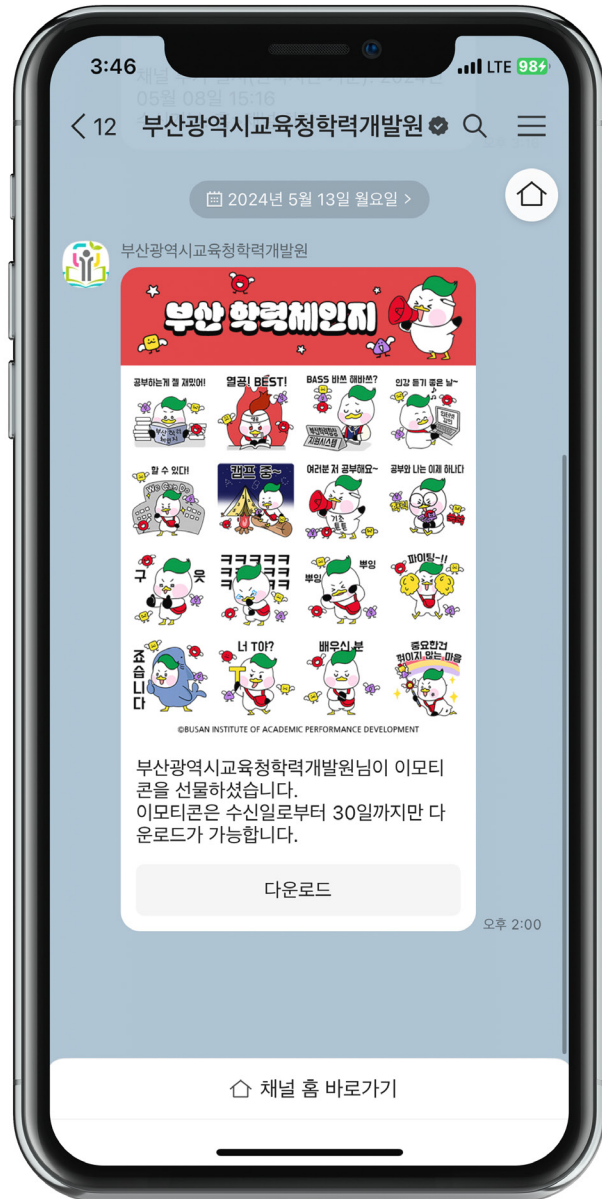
3:46
LTE 98

채널 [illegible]
05월 08일 16:16

< 12 부산광역시교육청학력개발원

2024년 5월 13일 월요일 >

부산광역시교육청학력개발원

부산 학력체인지

공부하는게 젤 재밌어!
열공! BEST!
BASS 비쓰 해봤쓰?
인강 듣기 좋은 날~
부산학력개발원
부산학력개발원 지원시스템
학력개발원
할 수 있다!
캠프 중~
여러분 저 공부해요~
공부와 나는 이제 하나다
구 웃
ㅋㅋㅋㅋㅋ ㅋㅋㅋㅋㅋ ㅋㅋㅋㅋㅋ
뿌잉 뿌잉
파이팅~!!
죠습니다
너 T야?
배우신 분
중요한건 꺾이지 않는 마음
©BUSAN INSTITUTE OF ACADEMIC PERFORMANCE DEVELOPMENT

부산광역시교육청학력개발원님이 이모티콘을 선물하셨습니다.
이모티콘은 수신일로부터 30일까지만 다운로드가 가능합니다.

다운로드

오후 2:00

채널 홈 바로가기